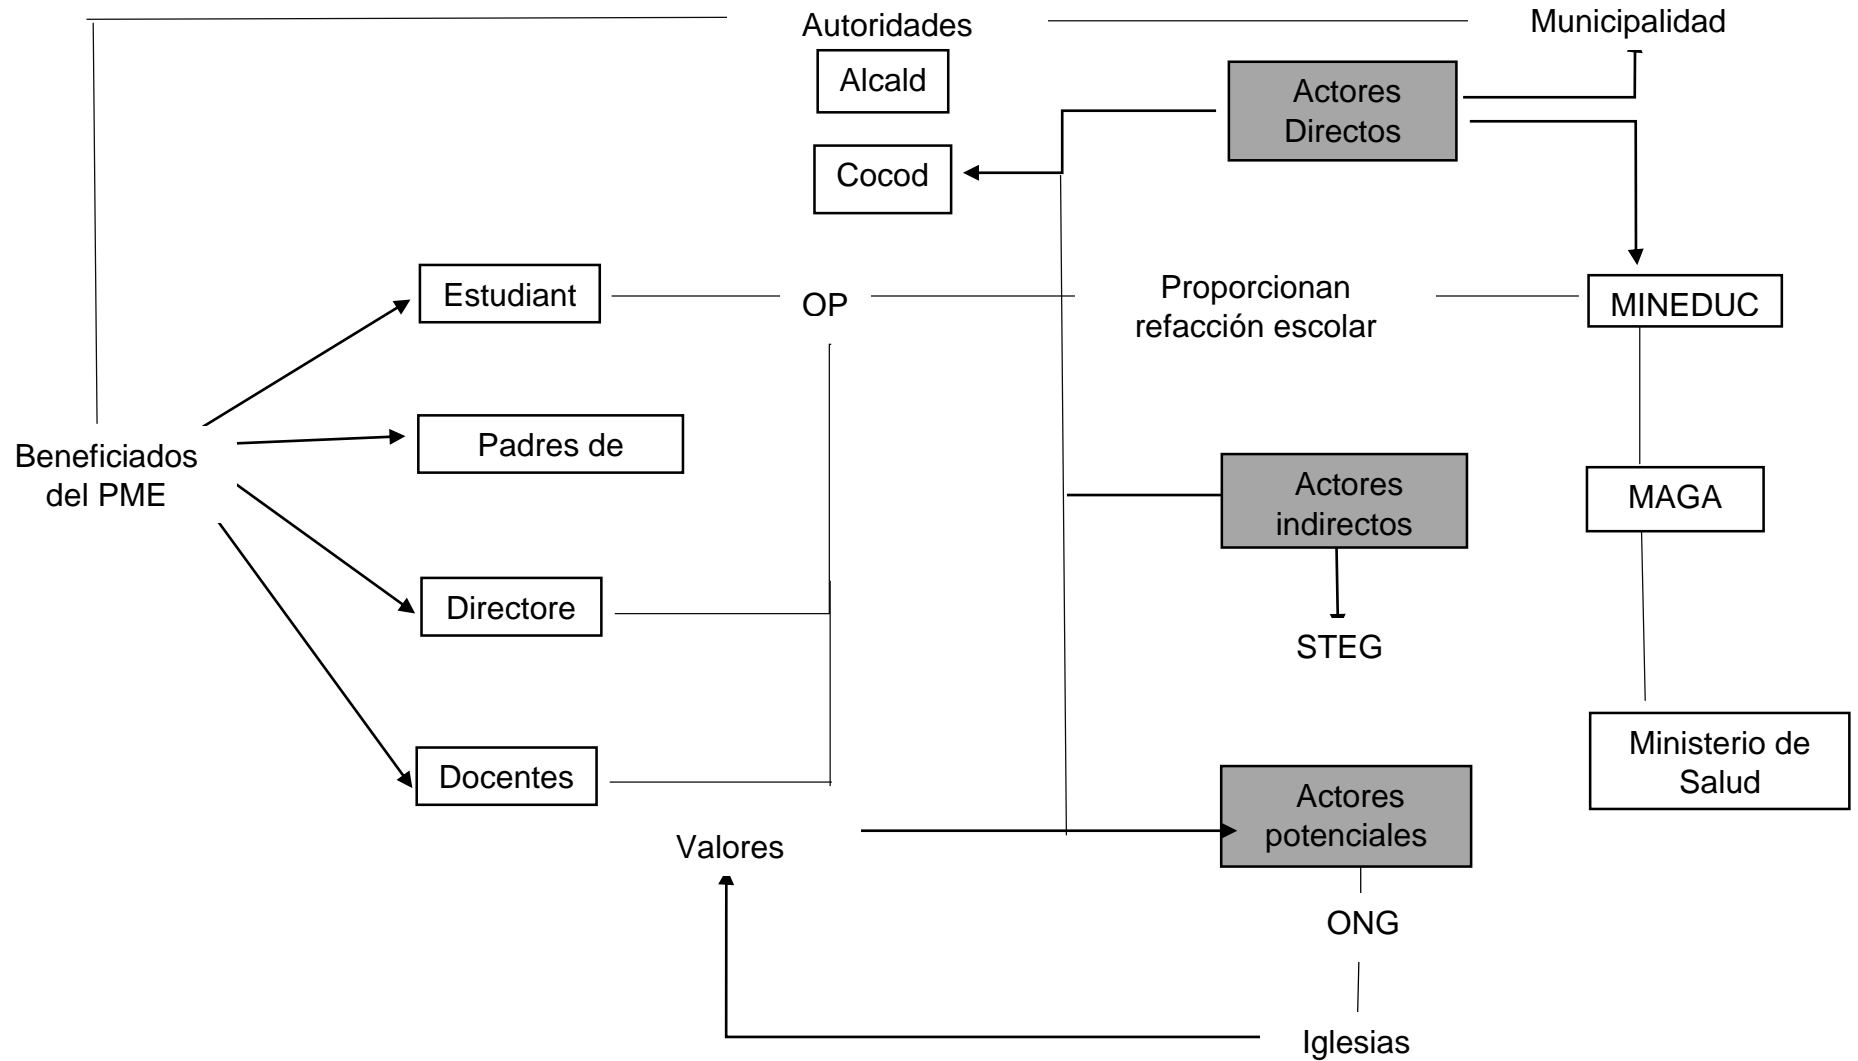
Autoridades

Municipalidad

Alcald

Actores Directos

Cocod

Estudiant

OP

Proporcionan refacción escolar

MINEDUC

Beneficiados del PME

Padres de

Actores indirectos

MAGA

Directore

STEG

Docentes

Ministerio de Salud

Actores potenciales

Valores

ONG

Iglesias